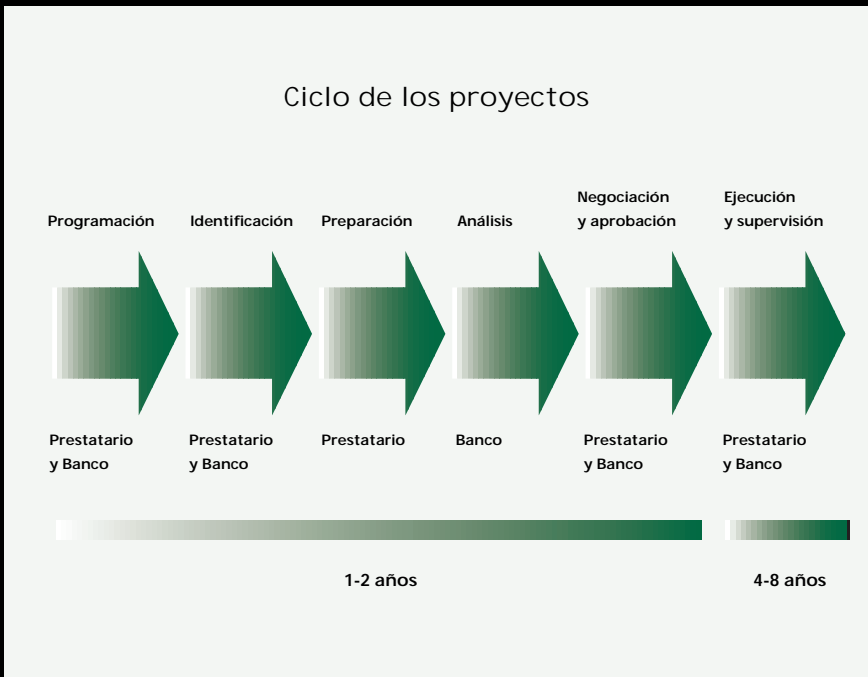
Ciclo de los proyectos

Programación

Identificación

Preparación

Análisis

Negociación y aprobación

Ejecución y supervisión

Prestatario y Banco

Prestatario y Banco

Prestatario

Banco

Prestatario y Banco

Prestatario y Banco

1-2 años

4-8 años